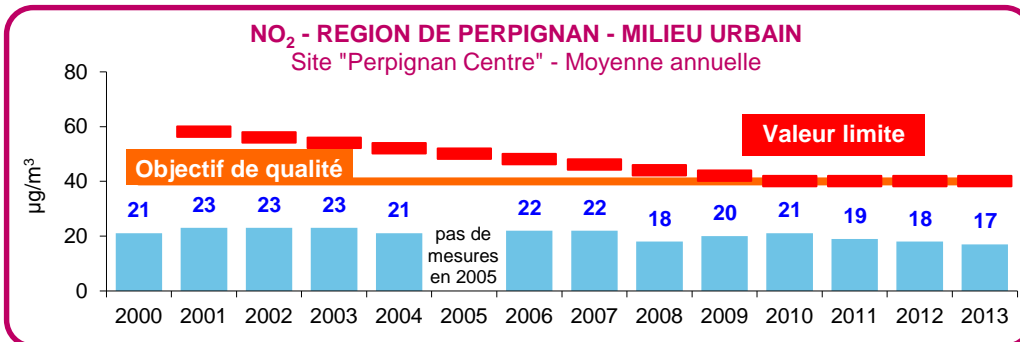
$NO_2$ - REGION DE PERPIGNAN - MILIEU URBAIN
Site "Perpignan Centre" - Moyenne annuelle

80
60
40
20
0

µg/m$^3$

Valeur limite
Objectif de qualité

21 23 23 23 21 pas de mesures en 2005 22 22 18 20 21 19 18 17

2000 2001 2002 2003 2004 2005 2006 2007 2008 2009 2010 2011 2012 2013